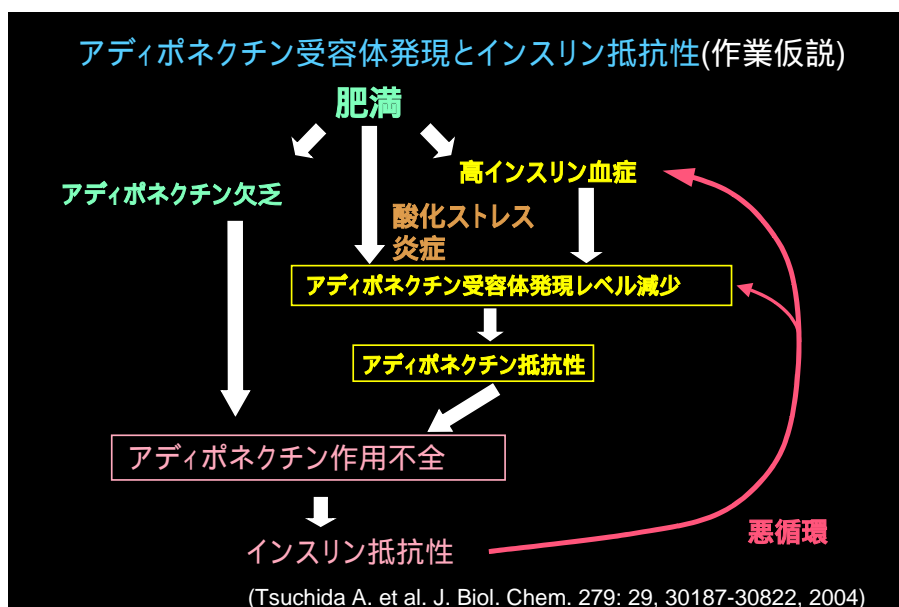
アディポネクチン受容体発現とインスリン抵抗性(作業仮説)

肥満

アディポネクチン欠乏

酸化ストレス
炎症

高インスリン血症

アディポネクチン受容体発現レベル減少

アディポネクチン抵抗性

アディポネクチン作用不全

インスリン抵抗性

悪循環

(Tsuchida A. et al. J. Biol. Chem. 279: 29, 30187-30822, 2004)